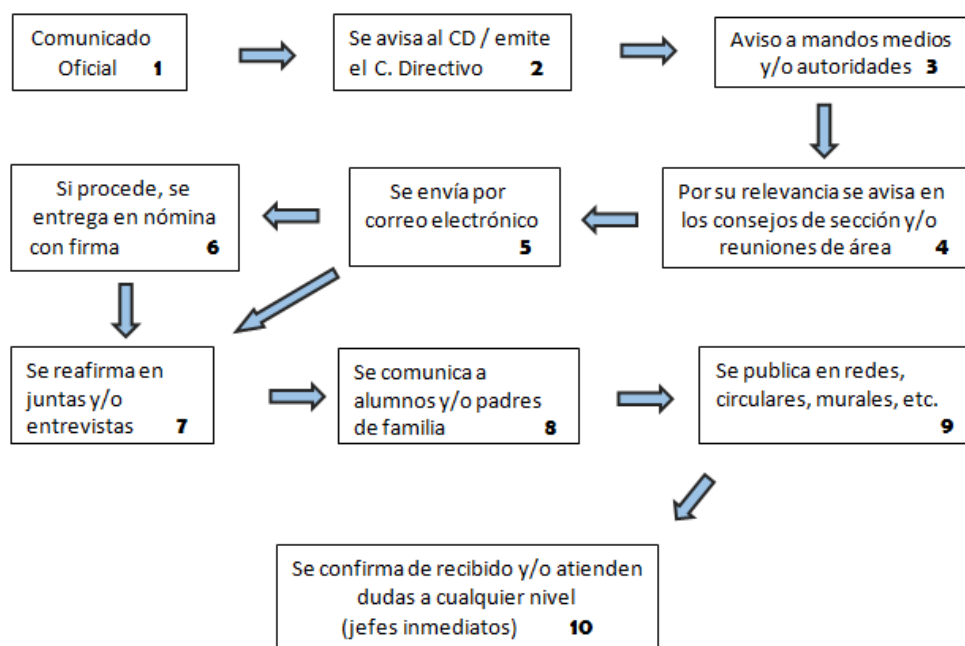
Comunicado Oficial **1**

Se avisa al CD / emite el C. Directivo **2**

Aviso a mandos medios y/o autoridades **3**

Por su relevancia se avisa en los consejos de sección y/o reuniones de área **4**

Se envía por correo electrónico **5**

Si procede, se entrega en nómina con firma **6**

Se reafirma en juntas y/o entrevistas **7**

Se comunica a alumnos y/o padres de familia **8**

Se publica en redes, circulares, murales, etc. **9**

Se confirma de recibido y/o atienden dudas a cualquier nivel (jefes inmediatos) **10**